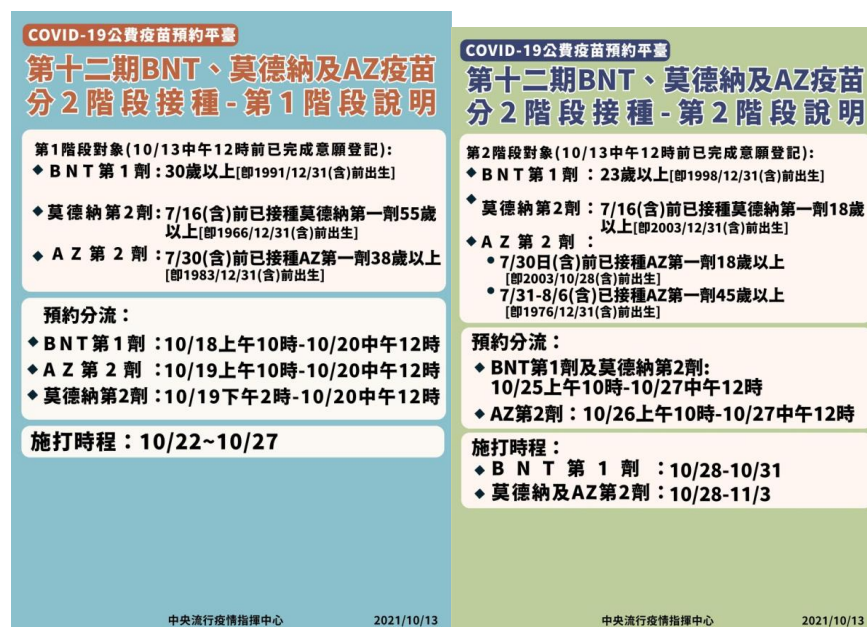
COVID-19公費疫苗預約平臺

第十二期BNT、莫德納及AZ疫苗分2階段接種-第1階段說明

第1階段對象(10/13中午12時前已完成意願登記):
◆ BNT第1劑:30歲以上[即1991/12/31(含)前出生]
◆ 莫德納第2劑:7/16(含)前已接種莫德納第一劑55歲以上[即1966/12/31(含)前出生]
◆ AZ第2劑:7/30(含)前已接種AZ第一劑38歲以上[即1983/12/31(含)前出生]

預約分流:
◆ BNT第1劑:10/18上午10時-10/20中午12時
◆ AZ第2劑:10/19上午10時-10/20中午12時
◆ 莫德納第2劑:10/19下午2時-10/20中午12時

施打時程:10/22~10/27

中央流行疫情指揮中心 2021/10/13

COVID-19公費疫苗預約平臺

第十二期BNT、莫德納及AZ疫苗分2階段接種-第2階段說明

第2階段對象(10/13中午12時前已完成意願登記):
◆ BNT第1劑:23歲以上[即1998/12/31(含)前出生]
◆ 莫德納第2劑:7/16(含)前已接種莫德納第一劑18歲以上[即2003/12/31(含)前出生]
◆ AZ第2劑:
• 7/30日(含)前已接種AZ第一劑18歲以上[即2003/10/28(含)前出生]
• 7/31-8/6(含)已接種AZ第一劑45歲以上[即1976/12/31(含)前出生]

預約分流:
◆ BNT第1劑及莫德納第2劑:10/25上午10時-10/27中午12時
◆ AZ第2劑:10/26上午10時-10/27中午12時

施打時程:
◆ BNT第1劑:10/28-10/31
◆ 莫德納及AZ第2劑:10/28-11/3

中央流行疫情指揮中心 2021/10/13